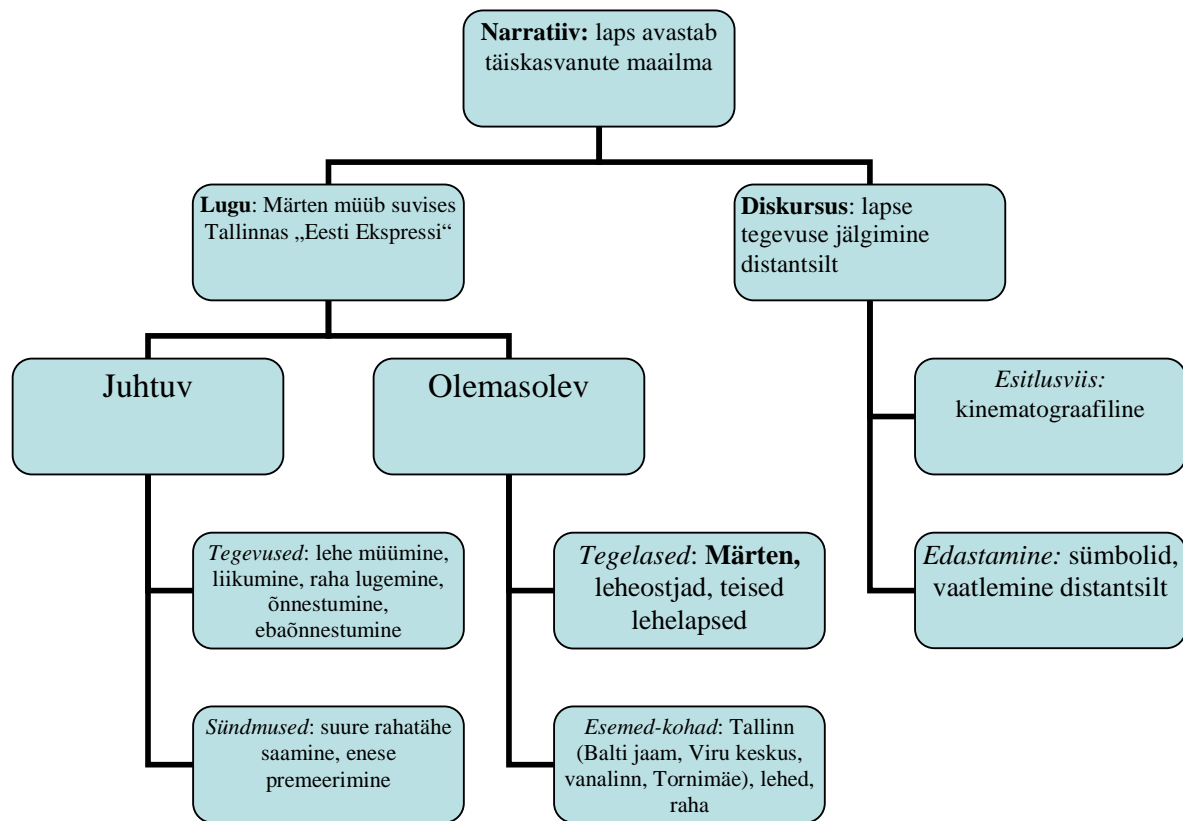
**Narratiiv:** laps avastab täiskasvanute maailma

**Lugu**: Märten müüb suvises Tallinnas „Eesti Ekspressi“

**Diskursus**: lapse tegevuse jälgimine distantsilt

Juhtuv

Olemasolev

*Esitlusviis:* kinematograafiline

*Tegevused*: lehe müümine, liikumine, raha lugemine, õnnestumine, ebaõnnestumine

*Tegelased*: **Märten,** leheostjad, teised lehelapsed

*Edastamine:* sümbolid, vaatlemine distantsilt

*Sündmused*: suure rahatähe saamine, enese premeerimine

*Esemed-kohad*: Tallinn (Balti jaam, Viru keskus, vanalinn, Tornimäe), lehed, raha